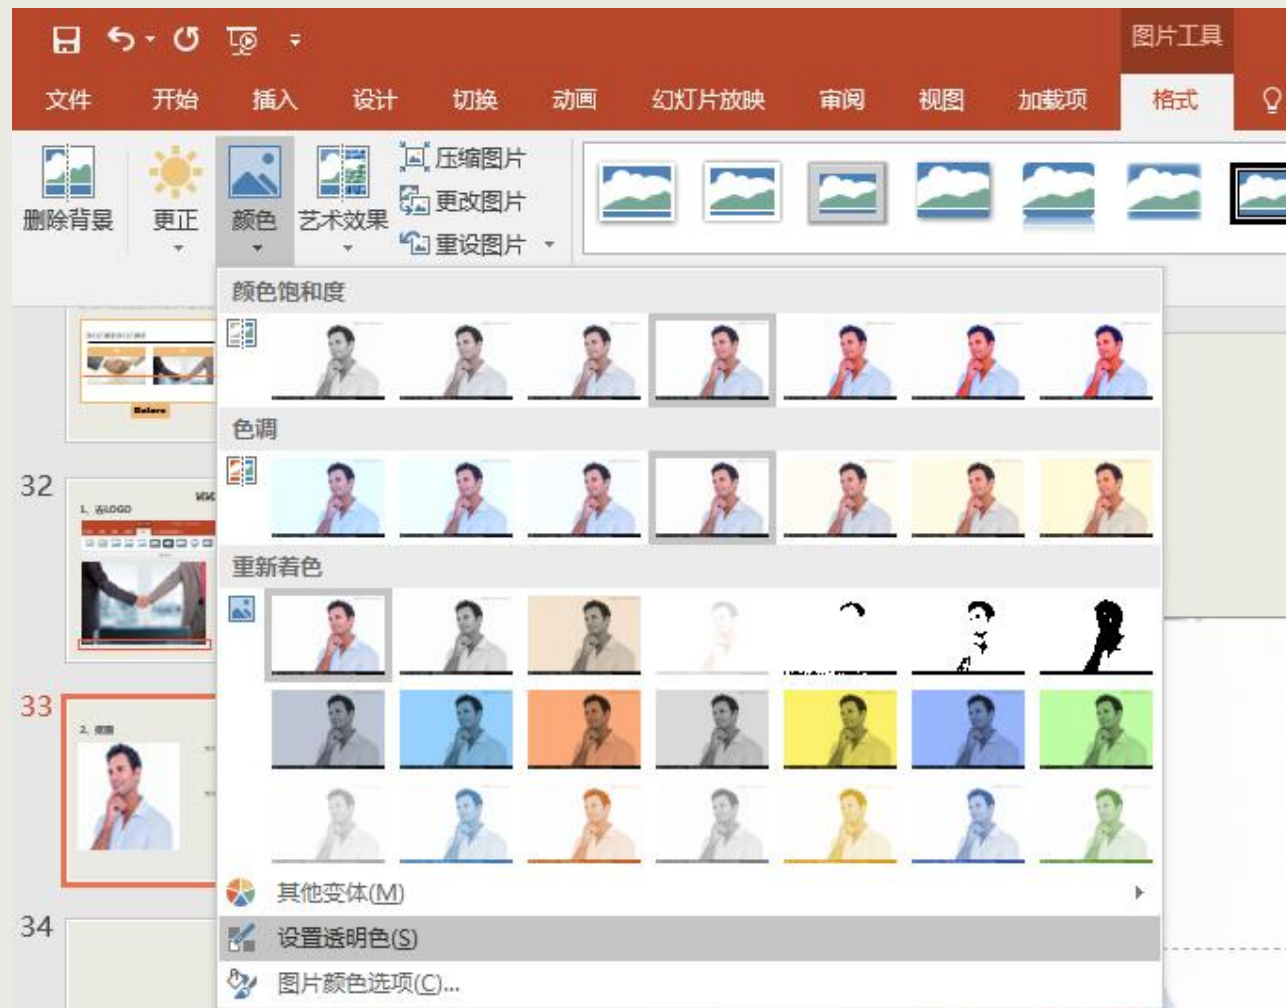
图片工具

文件 开始 插入 设计 切换 动画 幻灯片放映 审阅 视图 加载项 格式

删除背景 更正 颜色 艺术效果 压缩图片 更改图片 重设图片

颜色饱和度

色调

重新着色

32

1、去LOGO

33

2、换图

34

其他变体(M)

设置透明色(S)

图片颜色选项(C)...